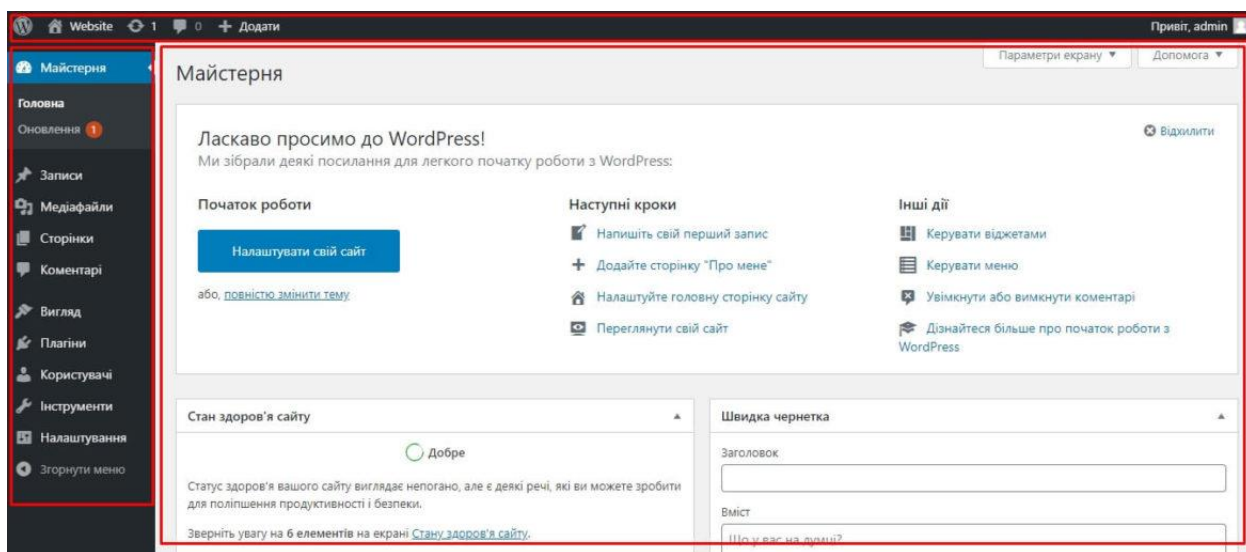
Website 1 0 + Додати

Привіт, admin

Майстерня

Головна

Оновлення 1

Записи

Медіафайли

Сторінки

Коментарі

Вигляд

Плагіни

Користувачі

Інструменти

Налаштування

Згорнути меню

Параметри екрану ▼

Допомога ▼

Майстерня

Ласкаво просимо до WordPress!

Ми зібрали деякі посилання для легкого початку роботи з WordPress:

Відхилити

Початок роботи

Налаштувати свій сайт

або, повністю змінити тему

Наступні кроки

Напишіть свій перший запис

Додайте сторінку "Про мене"

Налаштуйте головну сторінку сайту

Переглянути свій сайт

Інші дії

Керувати віджетами

Керувати меню

Увімкнути або вимкнути коментарі

Дізнайтеся більше про початок роботи з WordPress

Стан здоров'я сайту

Добре

Статус здоров'я вашого сайту виглядає непогано, але є деякі речі, які ви можете зробити для поліпшення продуктивності і безпеки.

Зверніть увагу на 6 елементів на екрані Стану здоров'я сайту.

Швидка чернетка

Заголовок

Вміст

Що у вас на думці?